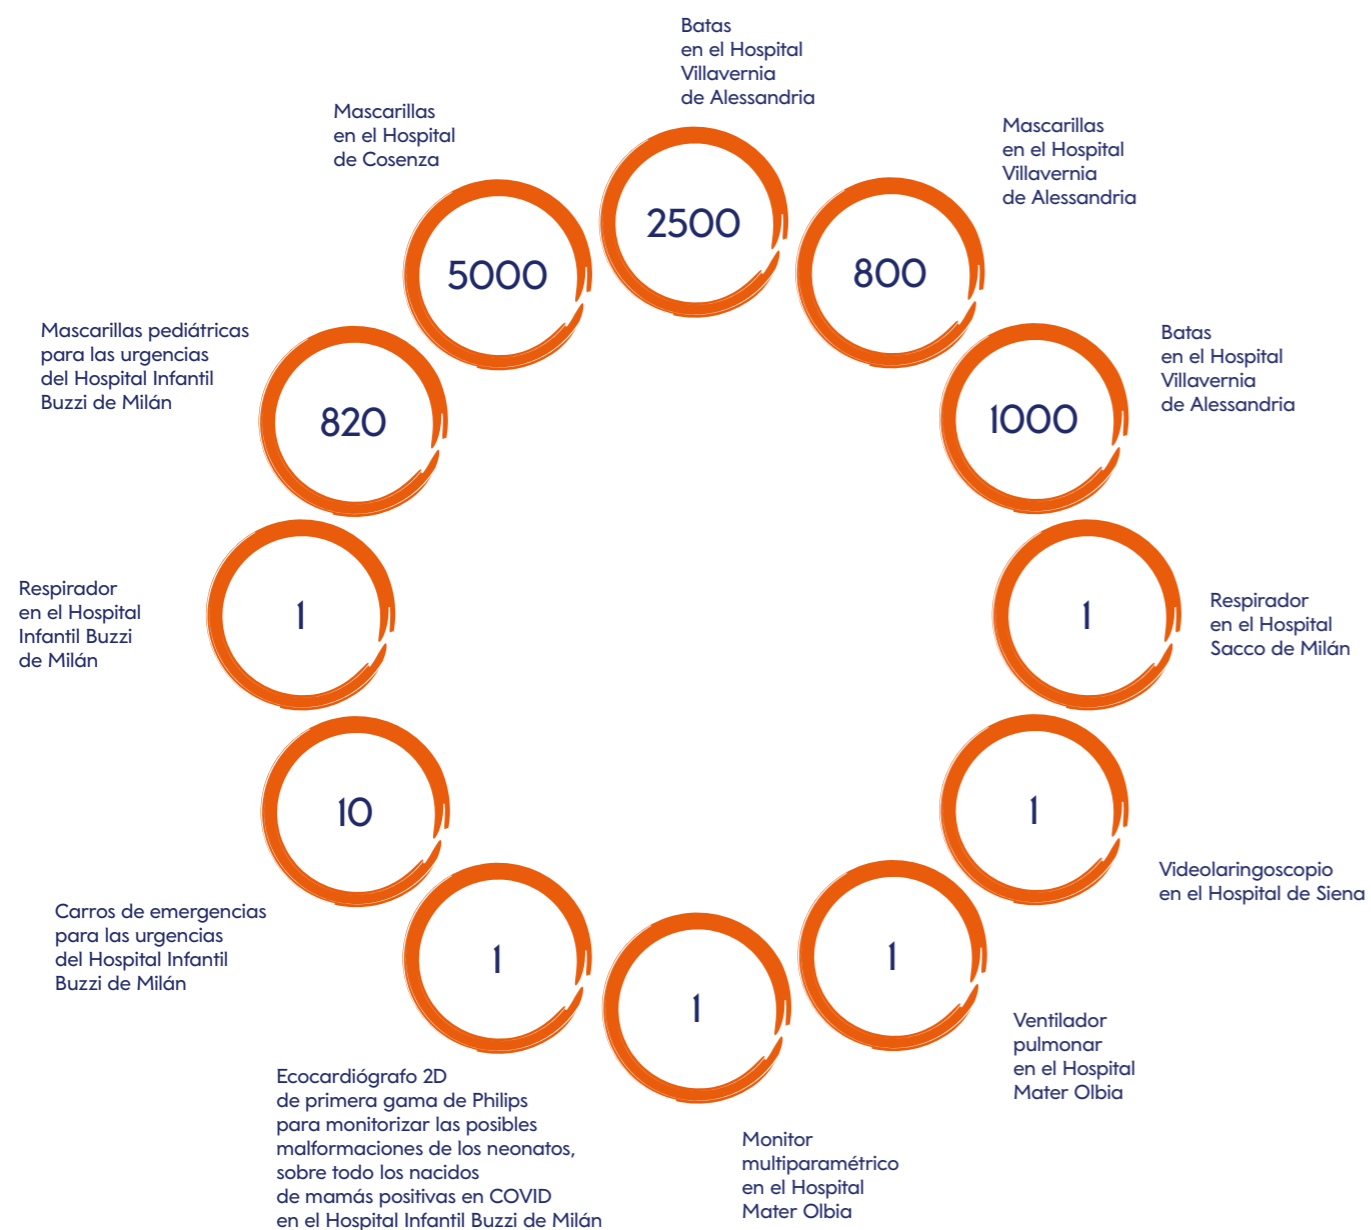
Batas en el Hospital Villavernia de Alessandria

2500

Mascarillas en el Hospital Villavernia de Alessandria

800

Batas en el Hospital Villavernia de Alessandria

1000

Respirador en el Hospital Sacco de Milán

1

Videolaringoscopio en el Hospital de Siena

1

Ventilador pulmonar en el Hospital Mater Olbia

1

Monitor multiparamétrico en el Hospital Mater Olbia

1

Ecocardiógrafo 2D de primera gama de Philips para monitorizar las posibles malformaciones de los neonatos, sobre todo los nacidos de mamás positivas en COVID en el Hospital Infantil Buzzi de Milán

1

Carros de emergencias para las urgencias del Hospital Infantil Buzzi de Milán

10

Respirador en el Hospital Infantil Buzzi de Milán

1

Mascarillas pediátricas para las urgencias del Hospital Infantil Buzzi de Milán

820

Mascarillas en el Hospital de Cosenza

5000